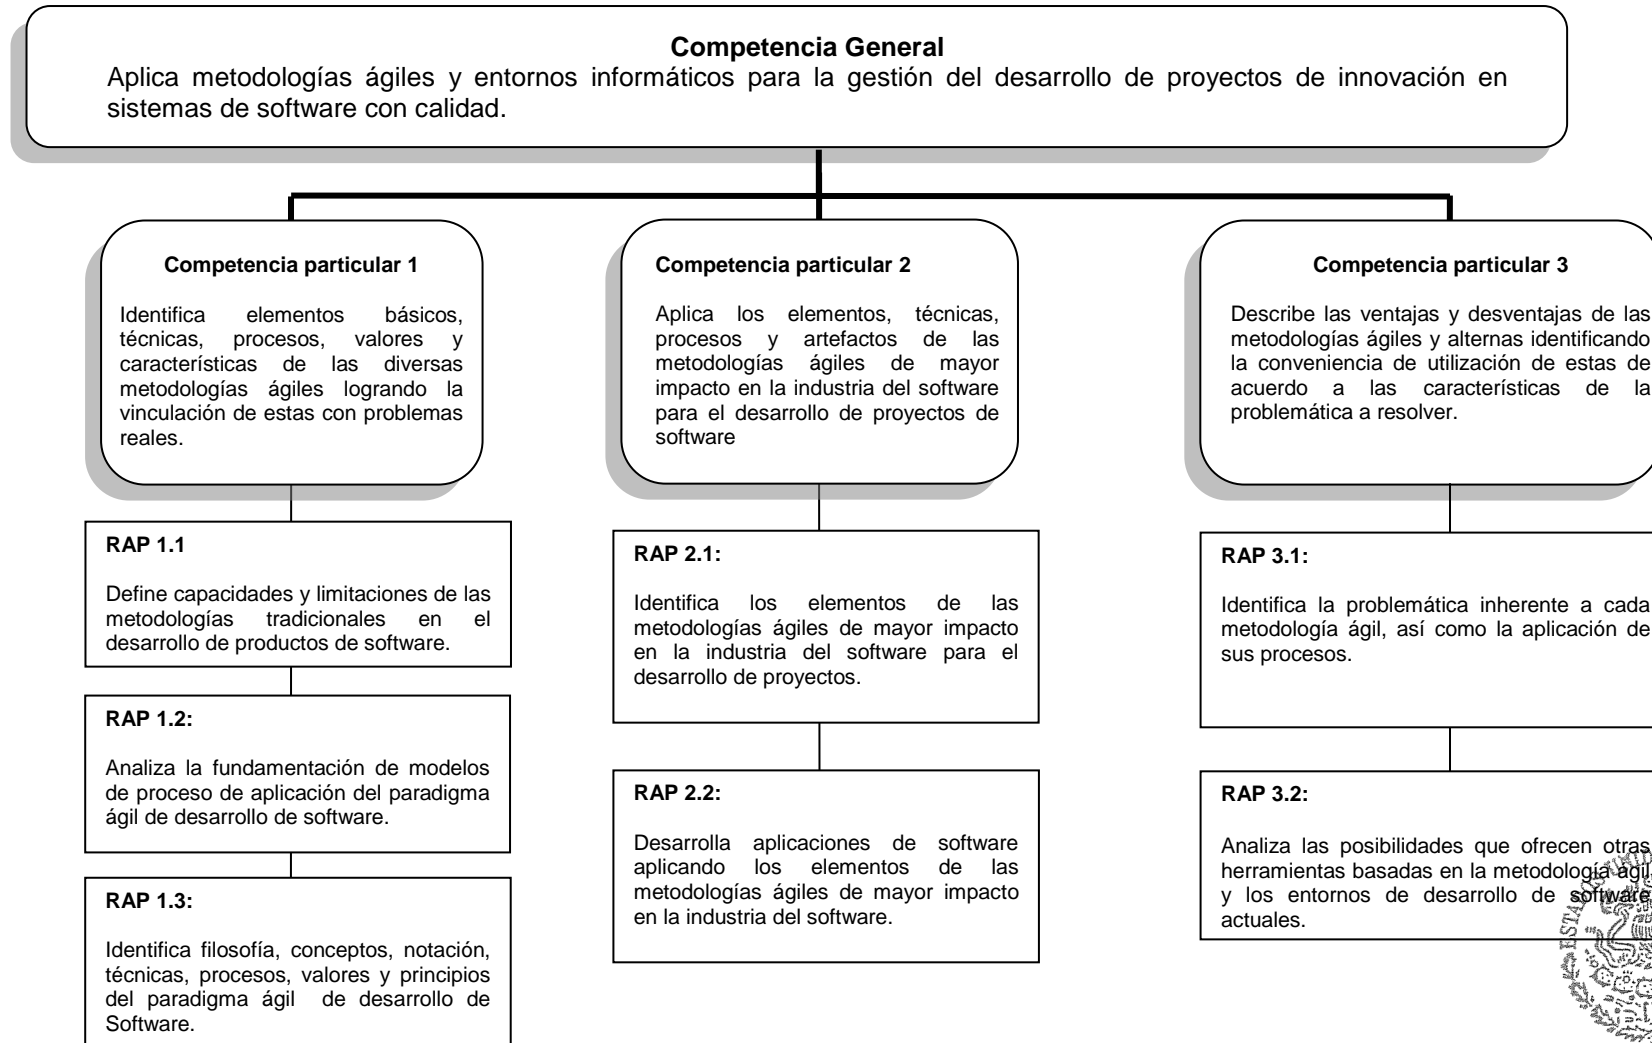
**Competencia General**
Aplica metodologías ágiles y entornos informáticos para la gestión del desarrollo de proyectos de innovación en sistemas de software con calidad.

**Competencia particular 1**

Identifica elementos básicos, técnicas, procesos, valores y características de las diversas metodologías ágiles logrando la vinculación de estas con problemas reales.

**RAP 1.1**

Define capacidades y limitaciones de las metodologías tradicionales en el desarrollo de productos de software.

**RAP 1.2:**

Analiza la fundamentación de modelos de proceso de aplicación del paradigma ágil de desarrollo de software.

**RAP 1.3:**

Identifica filosofía, conceptos, notación, técnicas, procesos, valores y principios del paradigma ágil de desarrollo de Software.

**Competencia particular 2**

Aplica los elementos, técnicas, procesos y artefactos de las metodologías ágiles de mayor impacto en la industria del software para el desarrollo de proyectos de software

**RAP 2.1:**

Identifica los elementos de las metodologías ágiles de mayor impacto en la industria del software para el desarrollo de proyectos.

**RAP 2.2:**

Desarrolla aplicaciones de software aplicando los elementos de las metodologías ágiles de mayor impacto en la industria del software.

**Competencia particular 3**

Describe las ventajas y desventajas de las metodologías ágiles y alternas identificando la conveniencia de utilización de estas de acuerdo a las características de la problemática a resolver.

**RAP 3.1:**

Identifica la problemática inherente a cada metodología ágil, así como la aplicación de sus procesos.

**RAP 3.2:**

Analiza las posibilidades que ofrecen otras herramientas basadas en la metodología ágil y los entornos de desarrollo de software actuales.